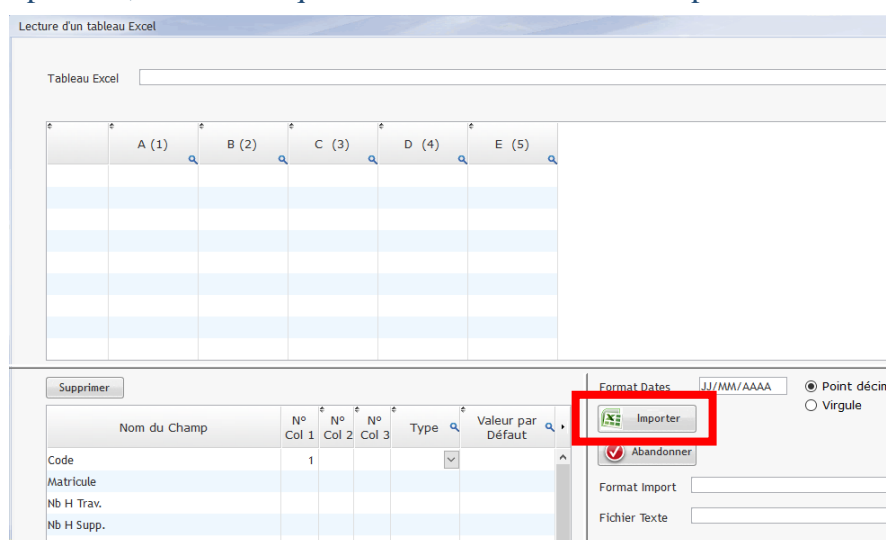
Lecture d'un tableau Excel

Tableau Excel

| | A (1) | B (2) | C (3) | D (4) | E (5) |
|---|---|---|---|---|---|
| | | | | | |

Supprimer

| Nom du Champ | N° Col 1 | N° Col 2 | N° Col 3 | Type | Valeur par Défaut |
|---|---|---|---|---|---|
| Code | 1 | | | | |
| Matricule | | | | | |
| Nb H Trav. | | | | | |
| Nb H Supp. | | | | | |

Format Dates JJ/MM/AAAA
Point décim
Virgule

Importer

Abandonner

Format Import

Fichier Texte